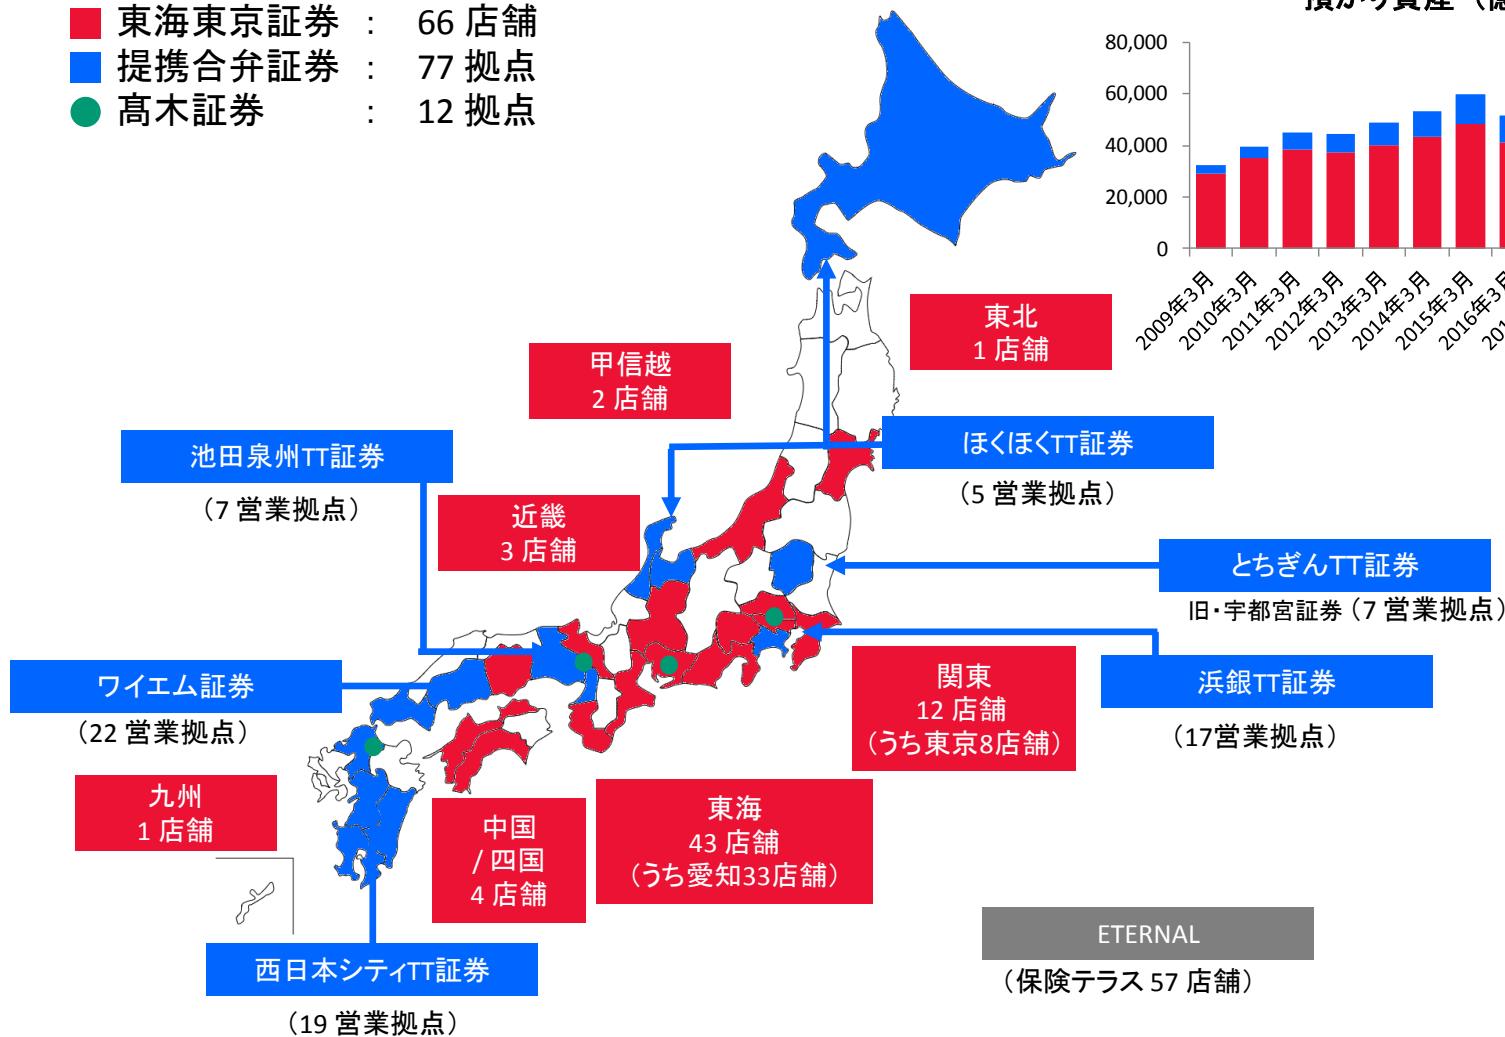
東海東京証券 : 66 店舗
提携合弁証券 : 77 拠点
高木証券 : 12 拠点

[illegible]

80,000
60,000
40,000
20,000
0

2009年3月
2010年3月
2011年3月
2012年3月
2013年3月
2014年3月
2015年3月
2016年3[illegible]
201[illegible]

東北
1 店舗

甲信越
2 店舗

池田泉州TT証券
（7 営業拠点）

ほくほくTT証券
（5 営業拠点）

近畿
3 店舗

とちぎんTT証券
旧・宇都宮証券（7 営業拠点）

ワイエム証券
（22 営業拠点）

関東
12 店舗
（うち東京8店舗）

浜銀TT証券
（17営業拠点）

九州
1 店舗

中国
/ 四国
4 店舗

東海
43 店舗
（うち愛知33店舗）

ETERNAL
（保険テラス 57 店舗）

西日本シティTT証券
（19 営業拠点）